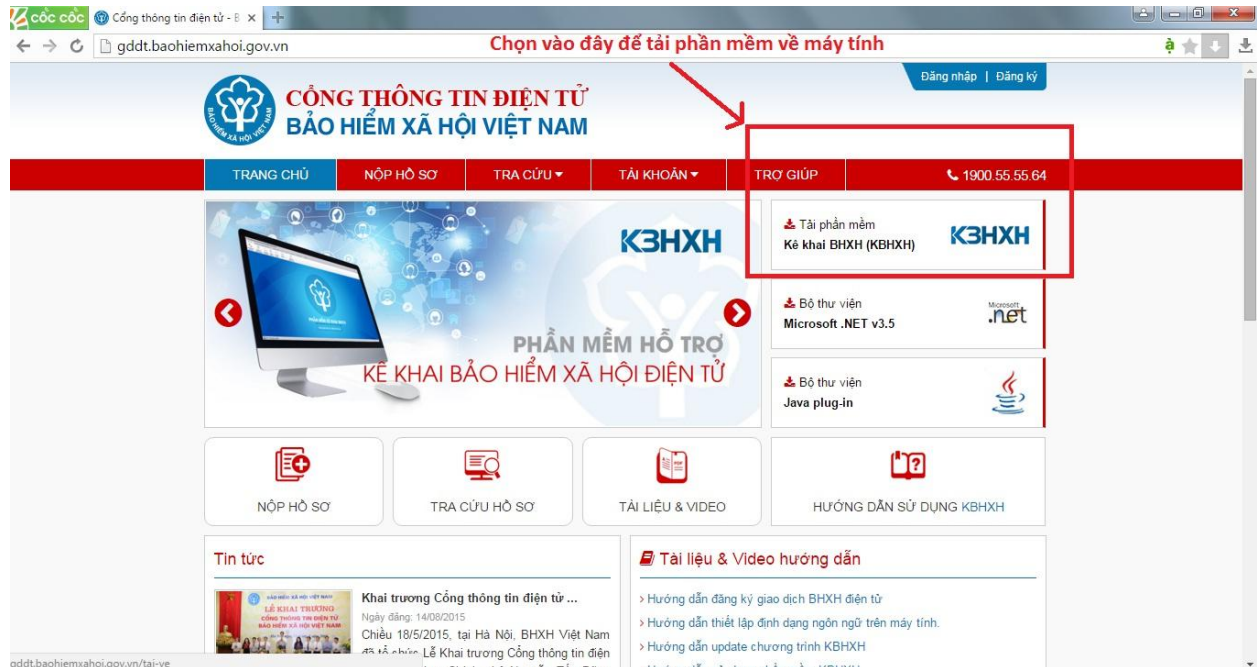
cốc cốc Cổng thông tin điện tử - B ×

gddt.baohiemxahoi.gov.vn

Chọn vào đây để tải phần mềm về máy tính

Đăng nhập | Đăng ký

CỔNG THÔNG TIN ĐIỆN TỬ
BẢO HIỂM XÃ HỘI VIỆT NAM

TRANG CHỦ | NỘP HỒ SƠ | TRA CỨU | TÀI KHOẢN | TRỢ GIÚP | 1900.55.55.64

KBHXH

PHẦN MỀM HỖ TRỢ
KÊ KHAI BẢO HIỂM XÃ HỘI ĐIỆN TỬ

Tải phần mềm
Kê khai BHXH (KBHXH)
KBHXH

Bộ thư viện
Microsoft .NET v3.5
Microsoft .net

Bộ thư viện
Java plug-in

NỘP HỒ SƠ

TRA CỨU HỒ SƠ

TÀI LIỆU & VIDEO

HƯỚNG DẪN SỬ DỤNG KBHXH

Tin tức

LỄ KHAI TRƯƠNG

Khai trương Cổng thông tin điện tử ...
Ngày đăng: 14/08/2015
Chiều 18/5/2015, tại Hà Nội, BHXH Việt Nam đã tổ chức Lễ Khai trương Cổng thông tin điện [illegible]

Tài liệu & Video hướng dẫn

› Hướng dẫn đăng ký giao dịch BHXH điện tử
› Hướng dẫn thiết lập định dạng ngôn ngữ trên máy tính.
› Hướng dẫn update chương trình KBHXH

gddt.baohiemxahoi.gov.vn/tai-ve